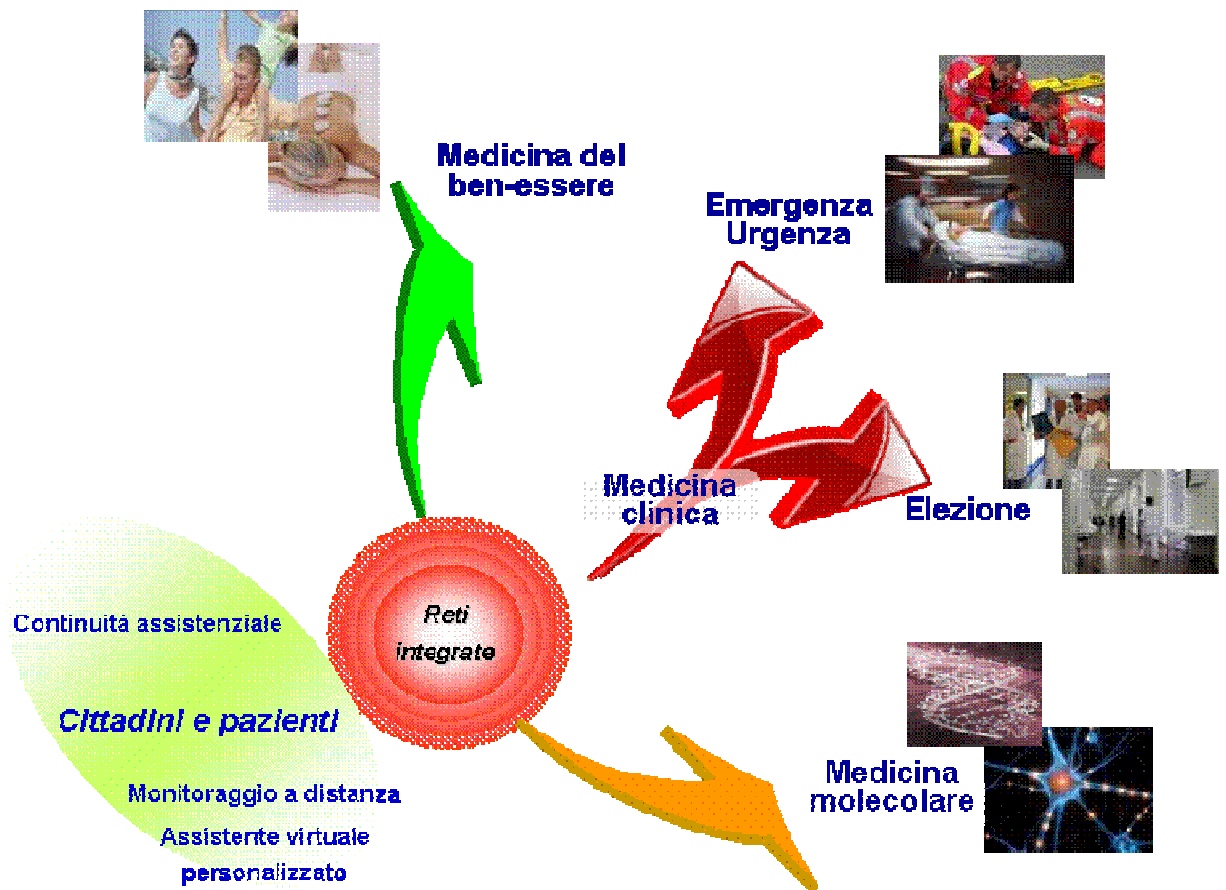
Medicina del ben-essere

Emergenza Urgenza

Medicina clinica

Elezione

Reti integrate

Continuità assistenziale

Cittadini e pazienti

Monitoraggio a distanza

Assistente virtuale personalizzato

Medicina molecolare